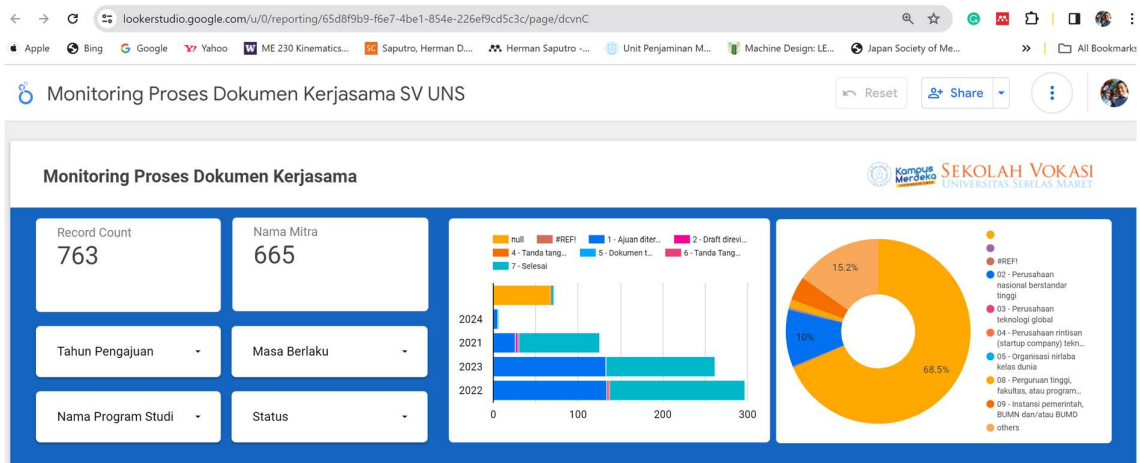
lookerstudio.google.com/u/0/reporting/65d8f9b9-f6e7-4be1-854e-226ef9cd5c3c/page/dcvnC

Apple Bing Google Yahoo ME 230 Kinematics... Saputro, Herman D... Herman Saputro -... Unit Penjaminan M... Machine Design: LE... Japan Society of Me... » All Bookmarks

Monitoring Proses Dokumen Kerjasama SV UNS

Reset Share

Monitoring Proses Dokumen Kerjasama

Kampus Merdeka SEKOLAH VOKASI UNIVERSITAS SEBELAS MARET

Record Count
763

Nama Mitra
665

Tahun Pengajuan

Masa Berlaku

Nama Program Studi

Status

null #REF! 1 - Ajuan diter... 2 - Draft direvi... 4 - Tanda tang... 5 - Dokumen t... 6 - Tanda Tang... 7 - Selesai

2024
2021
2023
2022

0 100 200 300

15.2%
10%
68.5%

#REF!
02 - Perusahaan nasional berstandar tinggi
03 - Perusahaan teknologi global
04 - Perusahaan rintisan (startup company) tekn...
05 - Organisasi nirlaba kelas dunia
08 - Perguruan tinggi, fakultas, atau program...
09 - Instansi pemerintah, BUMN dan/atau BUMD
others